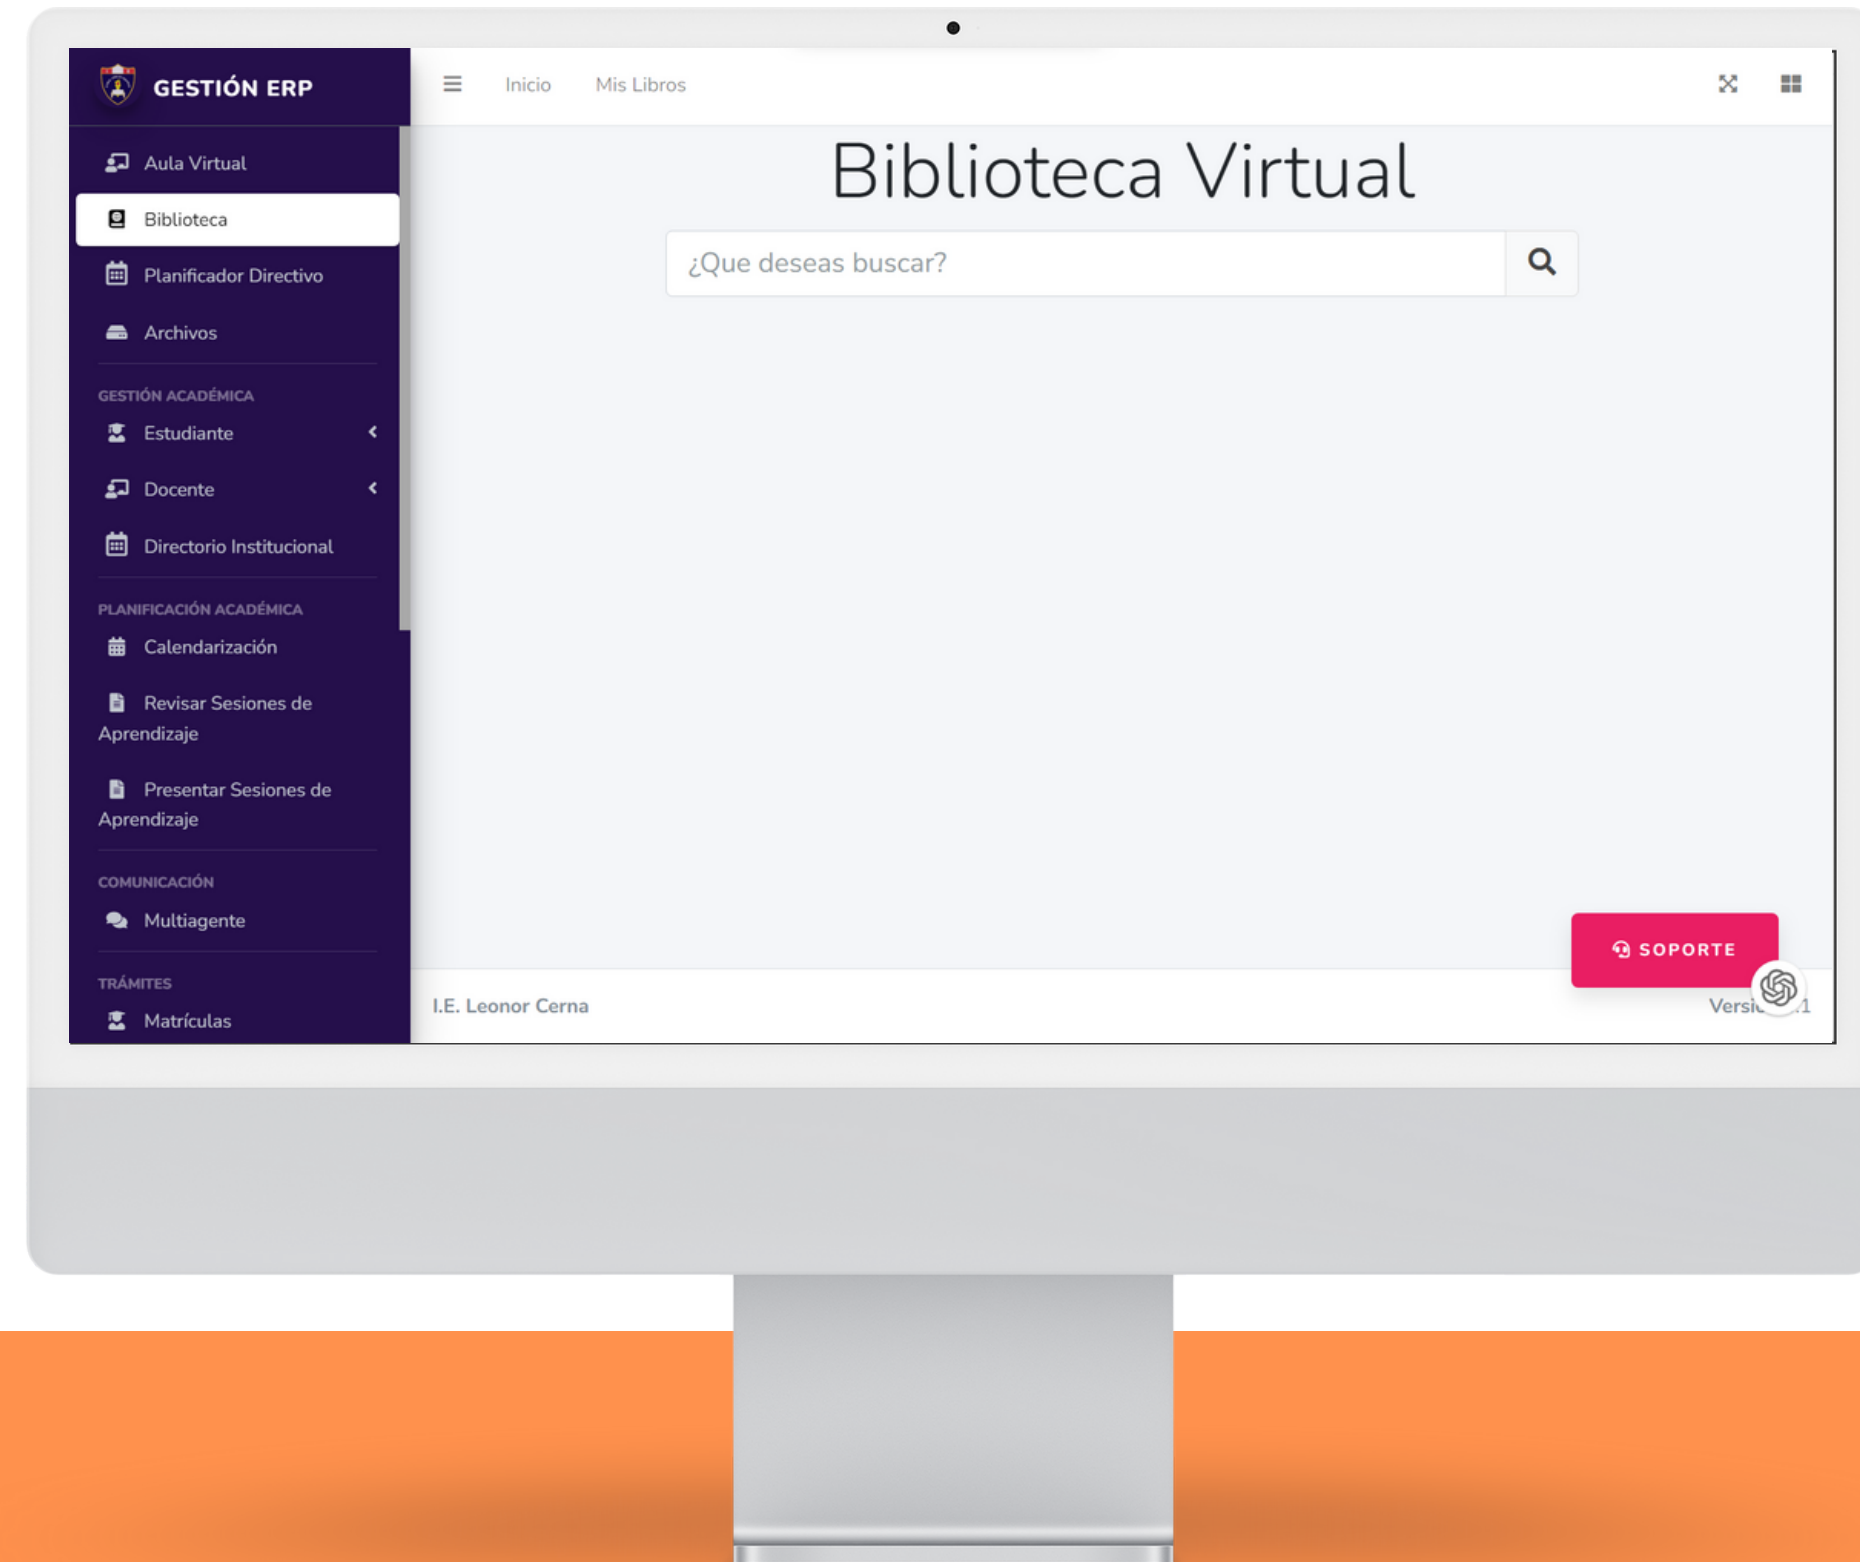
GESTIÓN ERP

Aula Virtual

Biblioteca

Planificador Directivo

Archivos

GESTIÓN ACADÉMICA

Estudiante

Docente

Directorio Institucional

PLANIFICACIÓN ACADÉMICA

Calendarización

Revisar Sesiones de Aprendizaje

Presentar Sesiones de Aprendizaje

COMUNICACIÓN

Multiagente

TRÁMITES

Matrículas

Inicio Mis Libros

Biblioteca Virtual

¿Que deseas buscar?

SOPORTE

I.E. Leonor Cerna

Versi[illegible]1